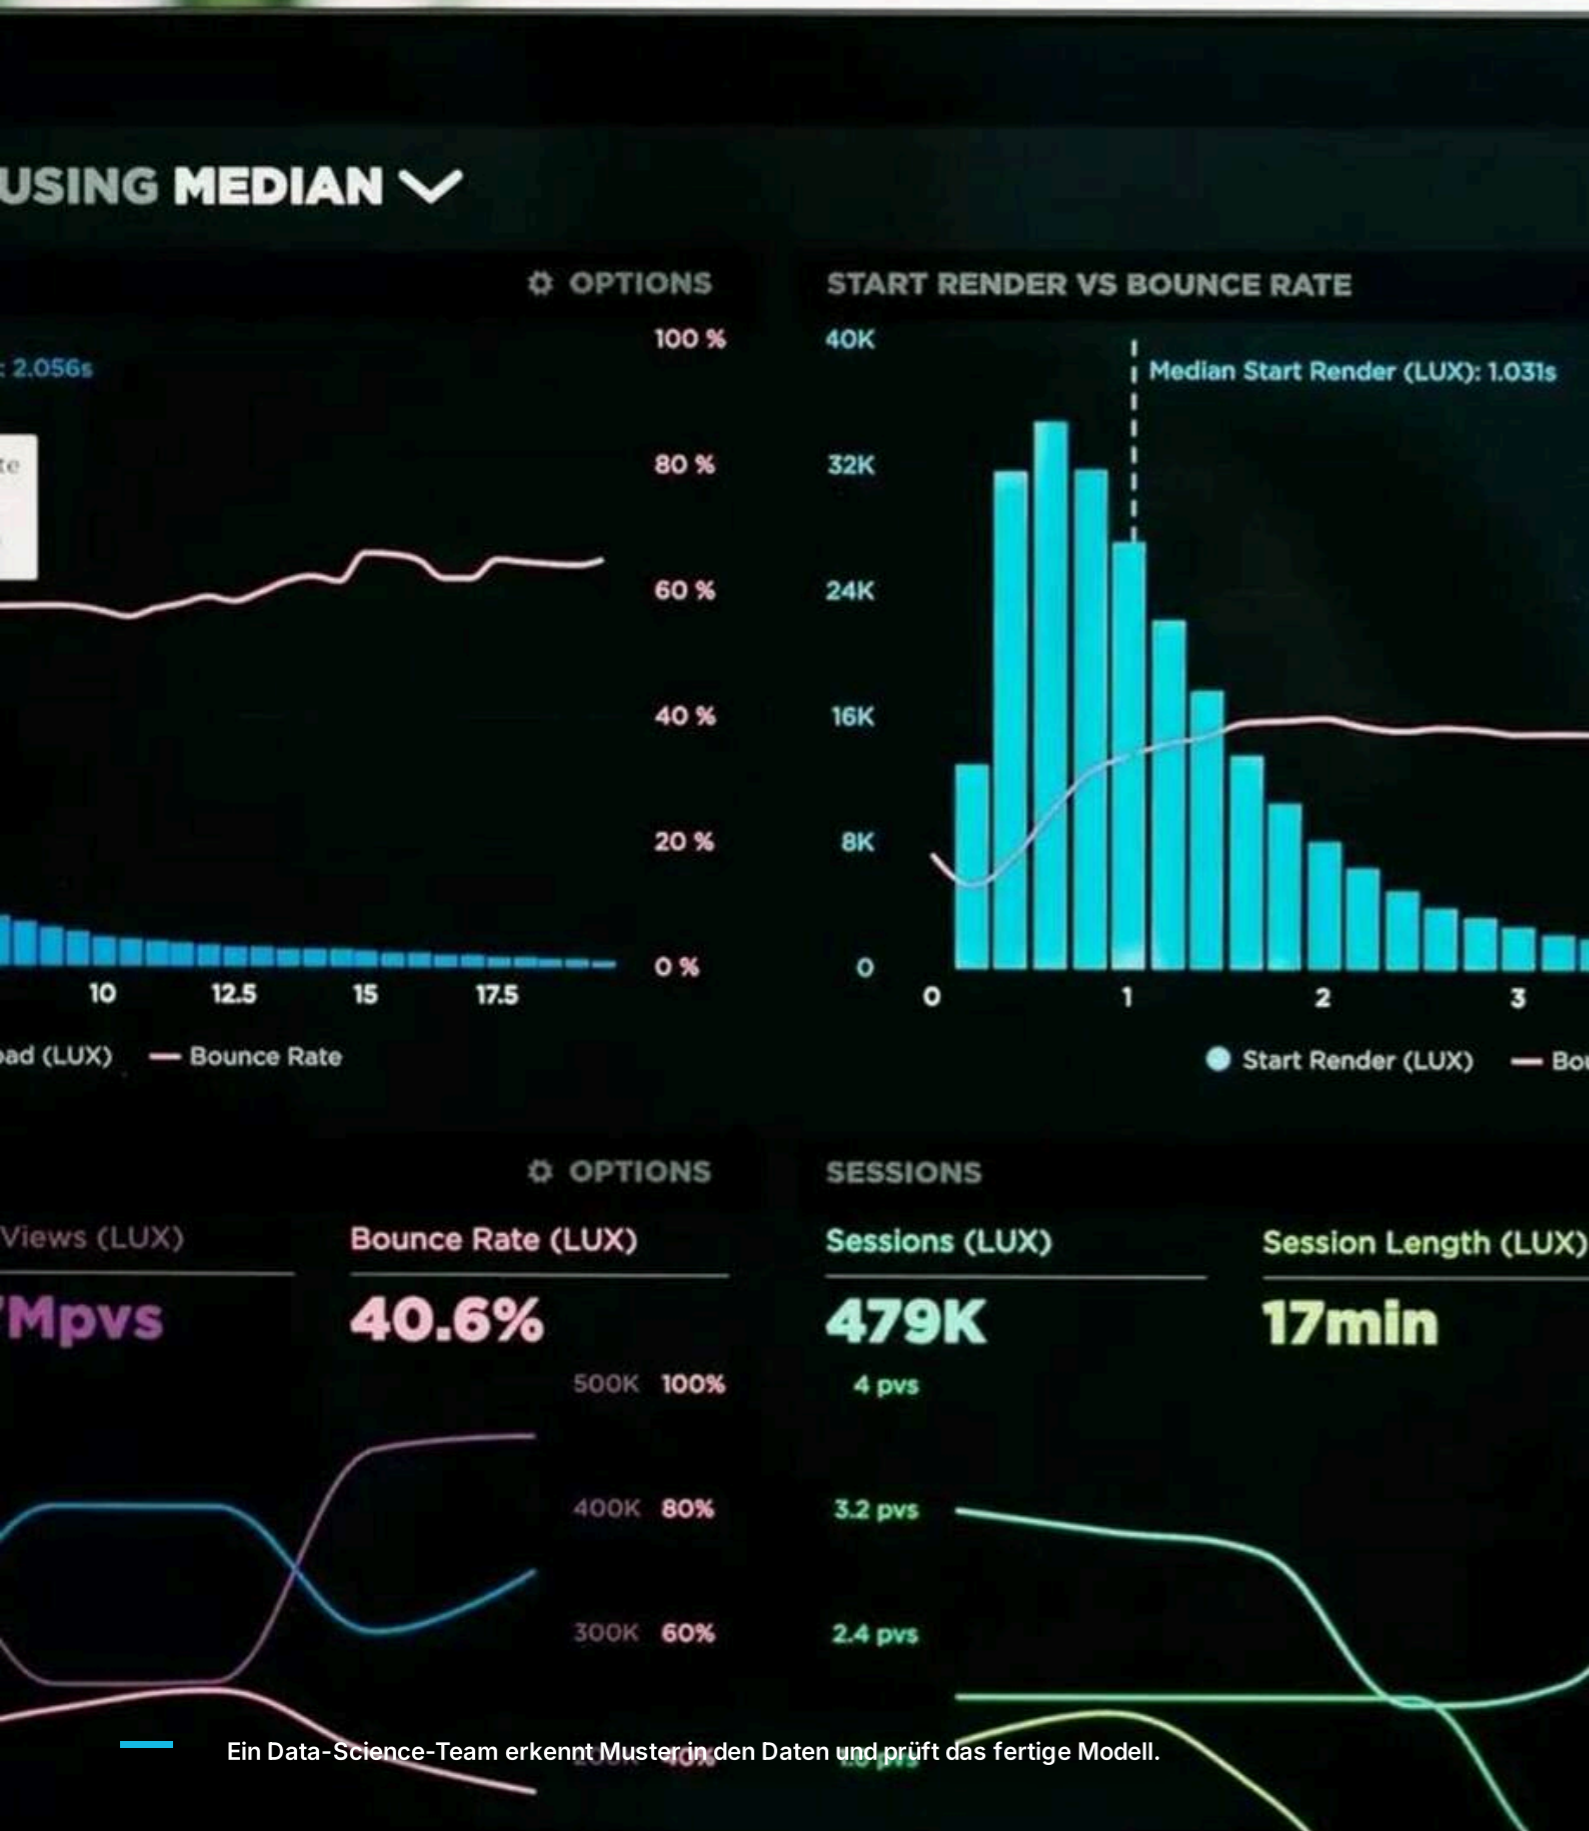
USING MEDIAN

OPTIONS

: 2.056s

100 %
80 %
60 %
40 %
20 %
0 %

10 12.5 15 17.5

ad (LUX) — Bounce Rate

START RENDER VS BOUNCE RATE

40K
32K
24K
16K
8K
0

Median Start Render (LUX): 1.031s

0 1 2 3

Start Render (LUX) — Bo

OPTIONS

Views (LUX)

Mpvs

Bounce Rate (LUX)

40.6%

500K 100%
400K 80%
300K 60%

SESSIONS

Sessions (LUX)

479K

Session Length (LUX)

17min

4 pvs
3.2 pvs
2.4 pvs

Ein Data-Science-Team erkennt Muster in den Daten und prüft das fertige Modell.